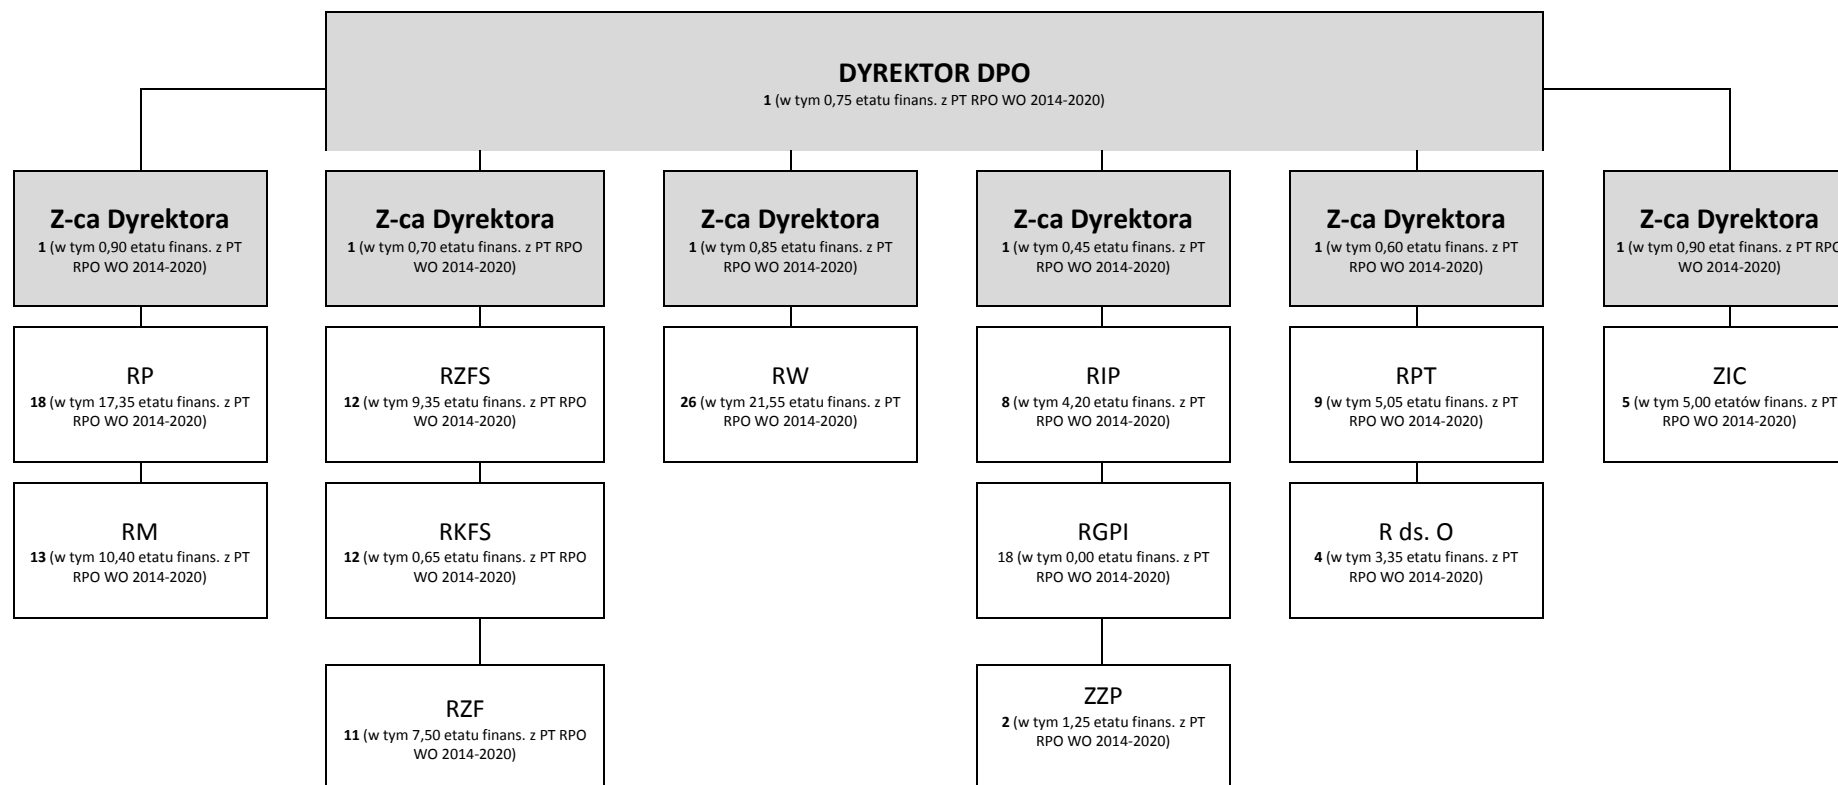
DYREKTOR DPO
1 (w tym 0,75 etatu finans. z PT RPO WO 2014-2020)

Z-ca Dyrektora
1 (w tym 0,90 etatu finans. z PT RPO WO 2014-2020)

RP
18 (w tym 17,35 etatu finans. z PT RPO WO 2014-2020)

RM
13 (w tym 10,40 etatu finans. z PT RPO WO 2014-2020)

Z-ca Dyrektora
1 (w tym 0,70 etatu finans. z PT RPO WO 2014-2020)

RZFS
12 (w tym 9,35 etatu finans. z PT RPO WO 2014-2020)

RKFS
12 (w tym 0,65 etatu finans. z PT RPO WO 2014-2020)

RZF
11 (w tym 7,50 etatu finans. z PT RPO WO 2014-2020)

Z-ca Dyrektora
1 (w tym 0,85 etatu finans. z PT RPO WO 2014-2020)

RW
26 (w tym 21,55 etatu finans. z PT RPO WO 2014-2020)

Z-ca Dyrektora
1 (w tym 0,45 etatu finans. z PT RPO WO 2014-2020)

RIP
8 (w tym 4,20 etatu finans. z PT RPO WO 2014-2020)

RGPI
18 (w tym 0,00 etatu finans. z PT RPO WO 2014-2020)

ZZP
2 (w tym 1,25 etatu finans. z PT RPO WO 2014-2020)

Z-ca Dyrektora
1 (w tym 0,60 etatu finans. z PT RPO WO 2014-2020)

RPT
9 (w tym 5,05 etatu finans. z PT RPO WO 2014-2020)

R ds. O
4 (w tym 3,35 etatu finans. z PT RPO WO 2014-2020)

Z-ca Dyrektora
1 (w tym 0,90 etat finans. z PT RPO WO 2014-2020)

ZIC
5 (w tym 5,00 etatów finans. z PT RPO WO 2014-2020)